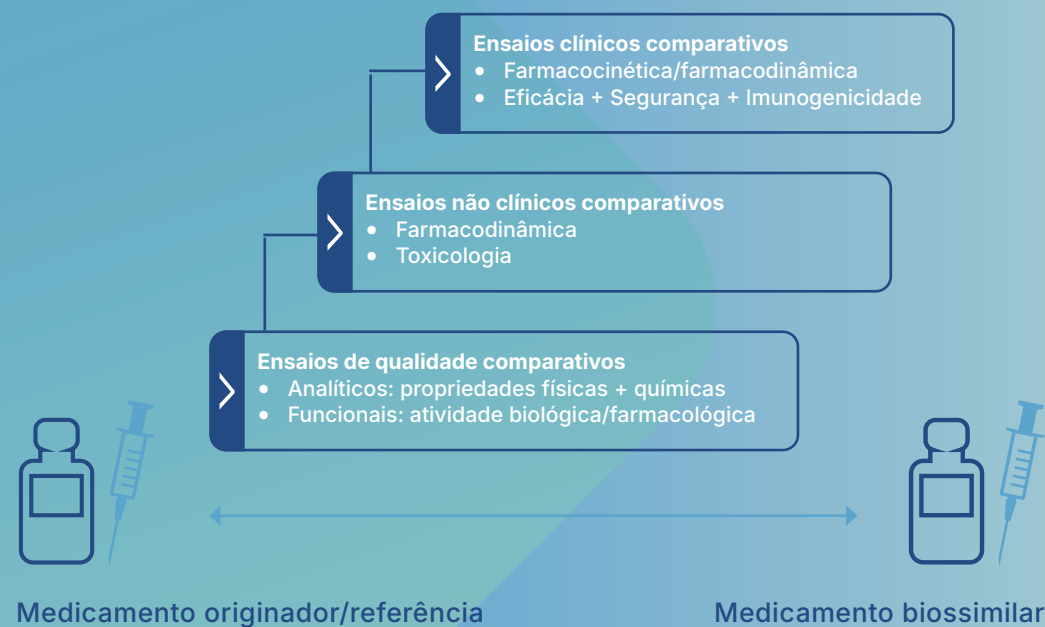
Ensaios clínicos comparativos
- Farmacocinética/farmacodinâmica
- Eficácia + Segurança + Imunogenicidade

Ensaios não clínicos comparativos
- Farmacodinâmica
- Toxicologia

Ensaios de qualidade comparativos
- Analíticos: propriedades físicas + químicas
- Funcionais: atividade biológica/farmacológica

Medicamento originador/referência

Medicamento biossimilar